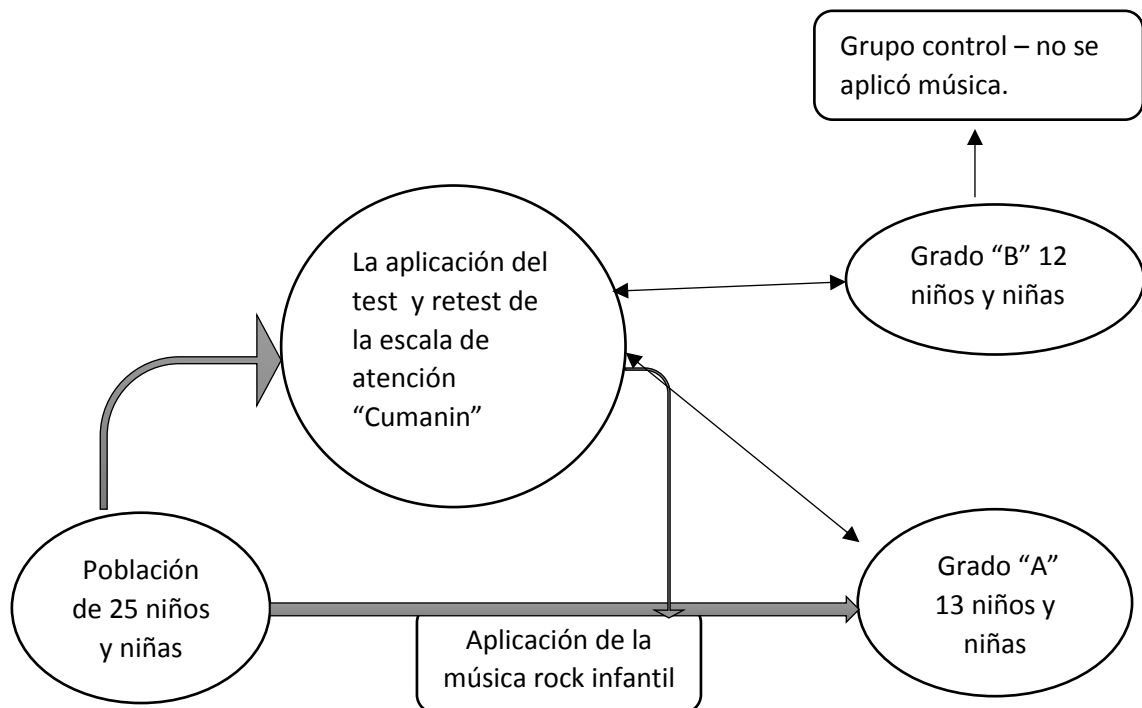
Grupo control – no se aplicó música.

La aplicación del test y retest de la escala de atención "Cumanin"

Grado "B" 12 niños y niñas

Población de 25 niños y niñas

Aplicación de la música rock infantil

Grado "A" 13 niños y niñas